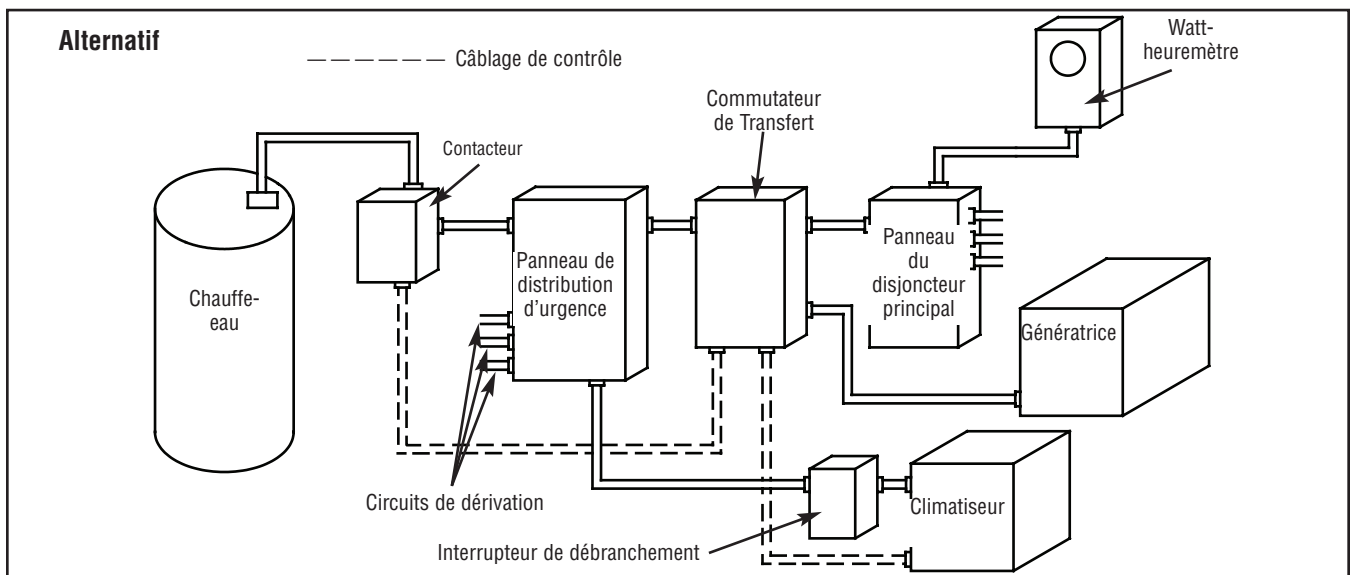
Alternatif

Câblage de contrôle

Watt-heuremètre

Commutateur de Transfert

Contacteur

Chauffe-eau

Panneau de distribution d'urgence

Panneau du disjoncteur principal

Génératrice

Circuits de dérivation

Climatiseur

Interrupteur de débranchement